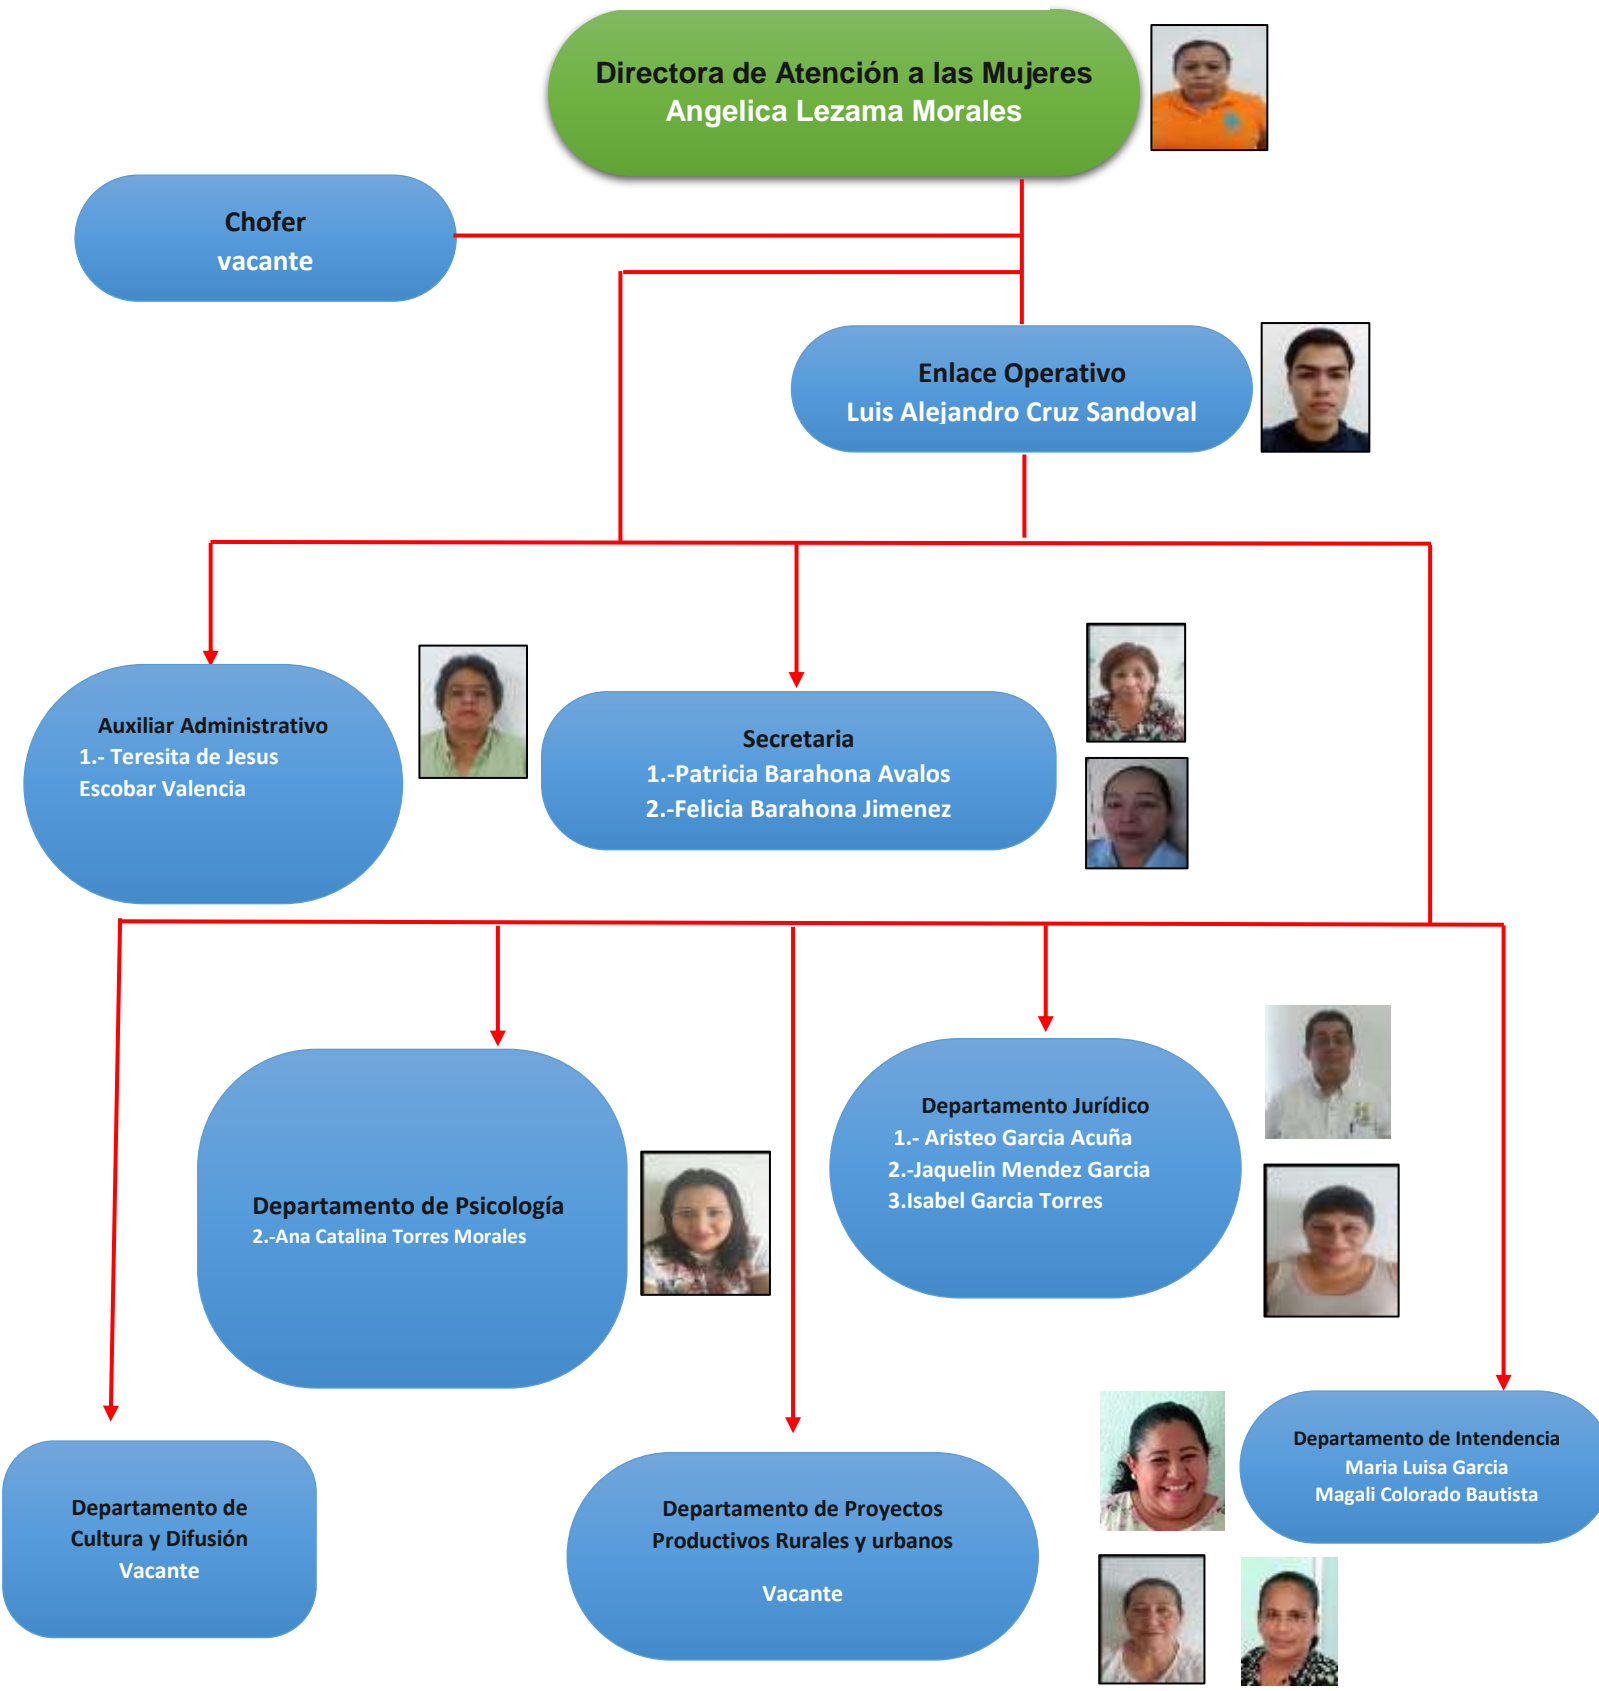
Directora de Atención a las Mujeres
Angelica Lezama Morales

Chofer
vacante

Enlace Operativo
Luis Alejandro Cruz Sandoval

Auxiliar Administrativo
1.- Teresita de Jesus Escobar Valencia

Secretaria
1.-Patricia Barahona Avalos
2.-Felicia Barahona Jimenez

Departamento de Psicología
2.-Ana Catalina Torres Morales

Departamento Jurídico
1.- Aristeo Garcia Acuña
2.-Jaquelin Mendez Garcia
3.Isabel Garcia Torres

Departamento de Cultura y Difusión
Vacante

Departamento de Proyectos Productivos Rurales y urbanos

Vacante

Departamento de Intendencia
Maria Luisa Garcia
Magali Colorado Bautista